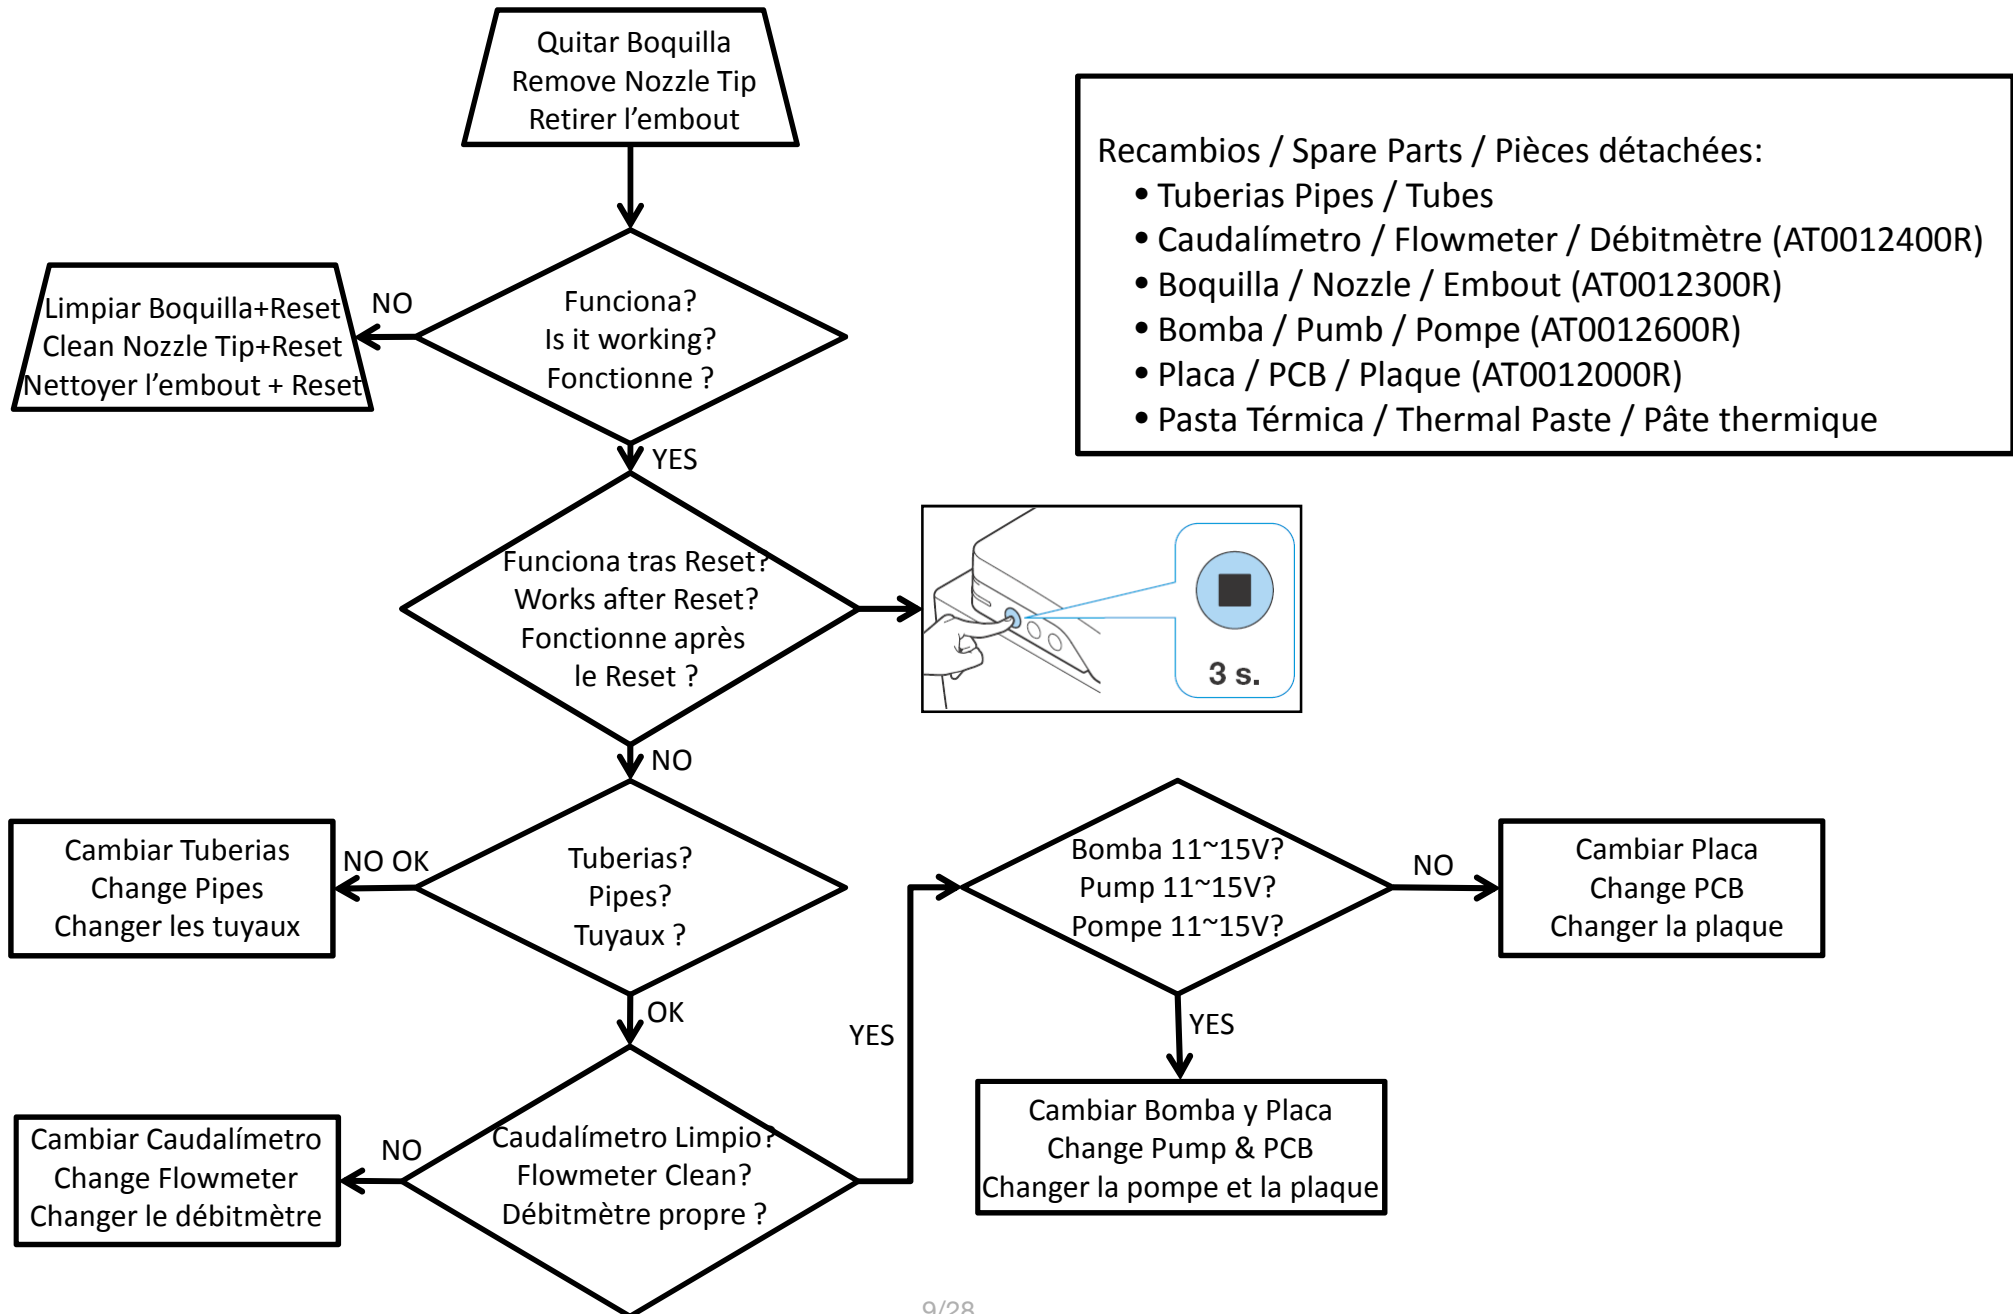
Quitar Boquilla
Remove Nozzle Tip
Retirer l’embout

Recambios / Spare Parts / Pièces détachées:
• Tuberias Pipes / Tubes
• Caudalímetro / Flowmeter / Débitmètre (AT0012400R)
• Boquilla / Nozzle / Embout (AT0012300R)
• Bomba / Pumb / Pompe (AT0012600R)
• Placa / PCB / Plaque (AT0012000R)
• Pasta Térmica / Thermal Paste / Pâte thermique

Limpiar Boquilla+Reset
Clean Nozzle Tip+Reset
Nettoyer l’embout + Reset

NO

Funciona?
Is it working?
Fonctionne ?

YES

Funciona tras Reset?
Works after Reset?
Fonctionne après le Reset ?

3 s.

NO

Cambiar Tuberias
Change Pipes
Changer les tuyaux

NO OK

Tuberias?
Pipes?
Tuyaux ?

Bomba 11~15V?
Pump 11~15V?
Pompe 11~15V?

NO

Cambiar Placa
Change PCB
Changer la plaque

OK

YES

YES

Cambiar Caudalímetro
Change Flowmeter
Changer le débitmètre

NO

Caudalímetro Limpio?
Flowmeter Clean?
Débitmètre propre ?

Cambiar Bomba y Placa
Change Pump & PCB
Changer la pompe et la plaque

9/28